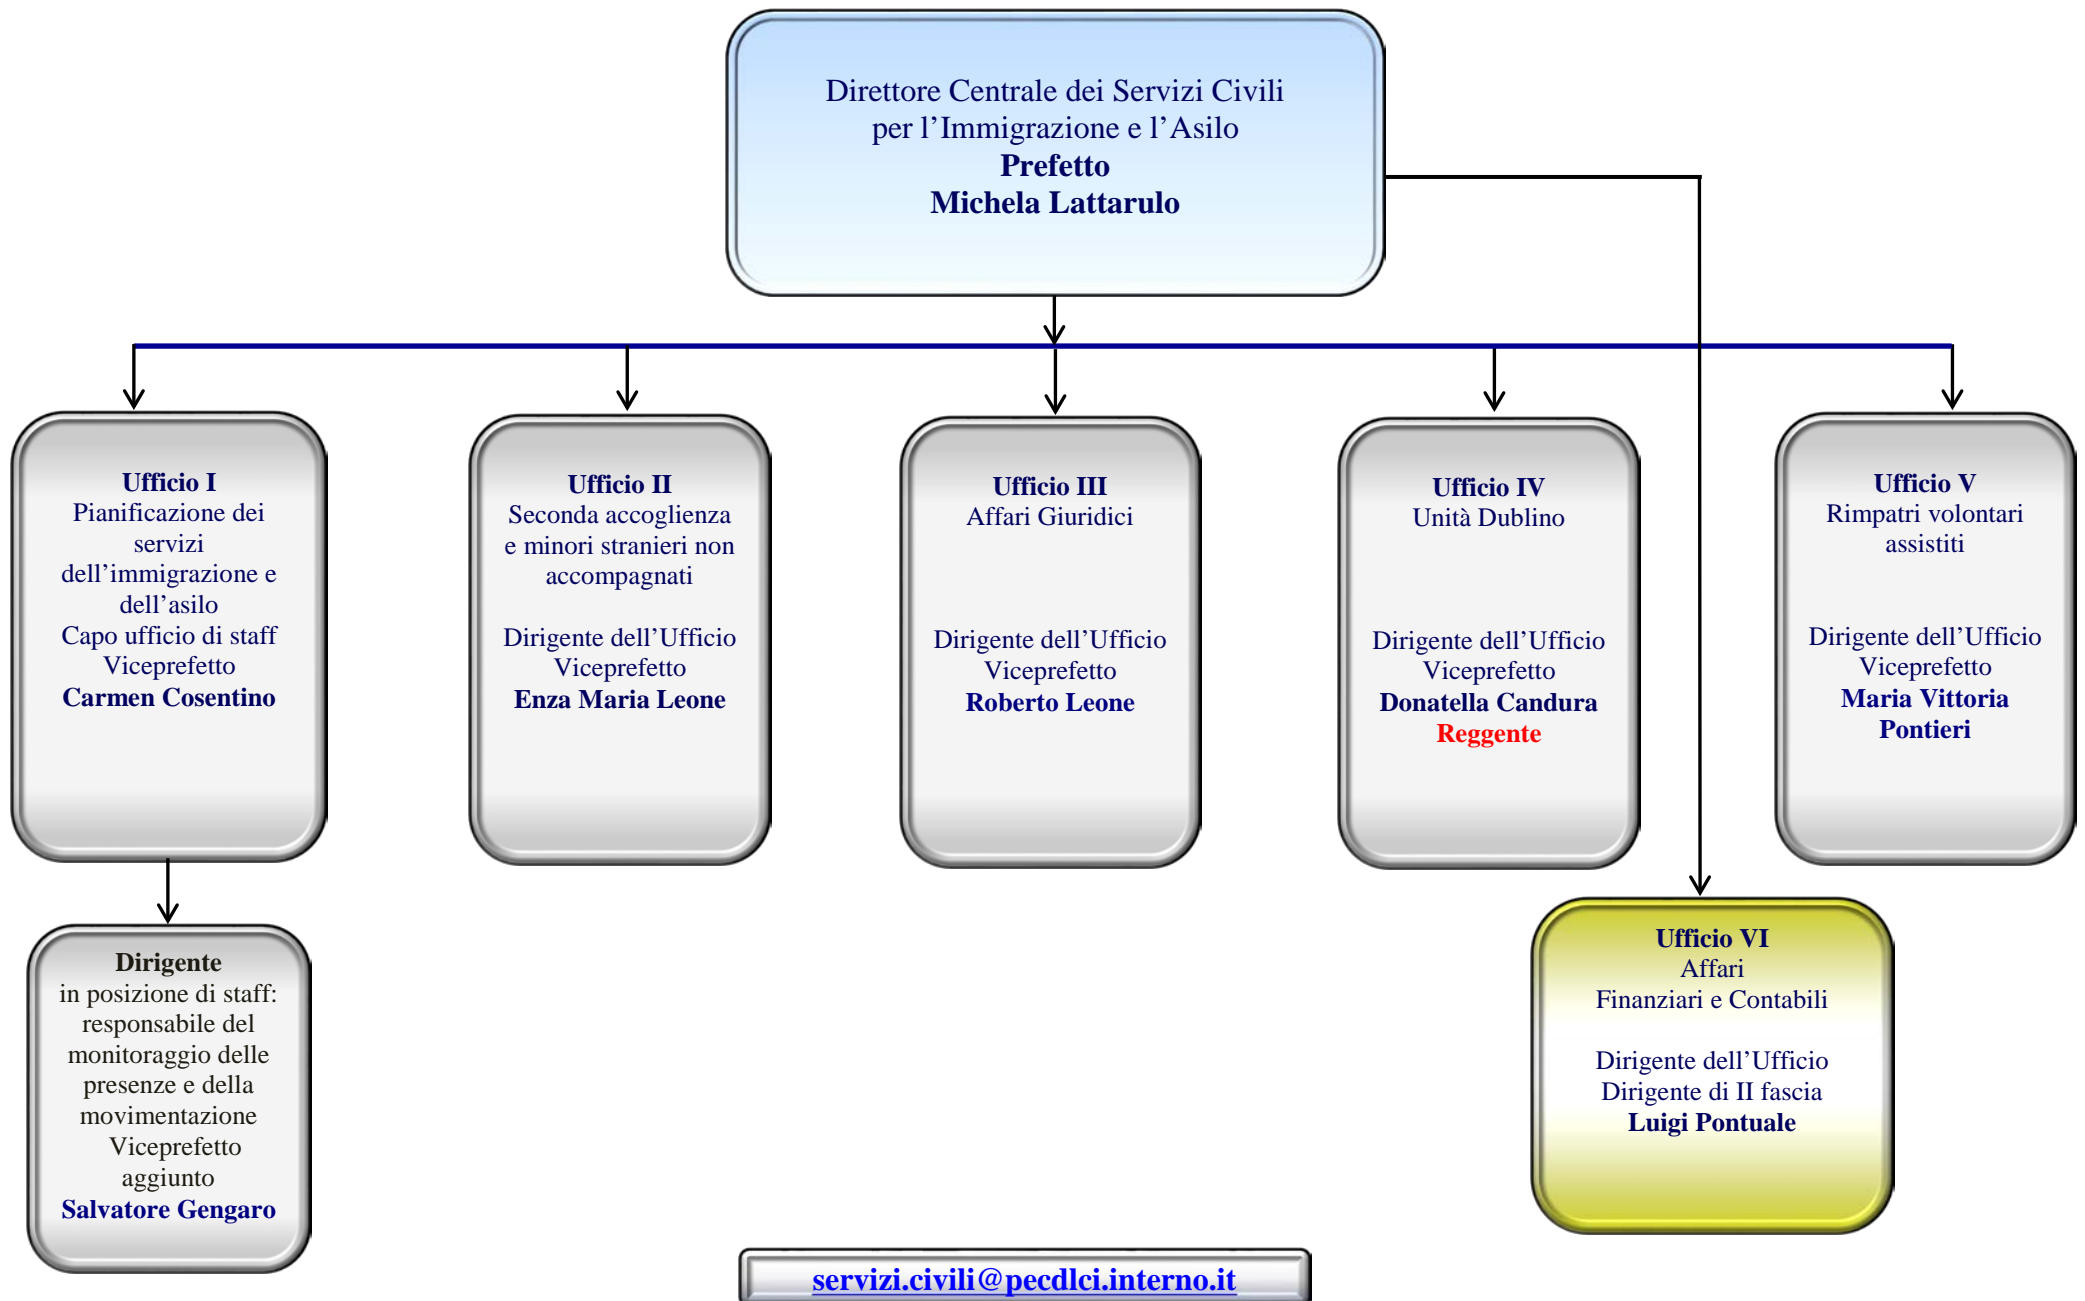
Direttore Centrale dei Servizi Civili per l’Immigrazione e l’Asilo
**Prefetto**
**Michela Lattarulo**

**Ufficio I**
Pianificazione dei servizi dell’immigrazione e dell’asilo
Capo ufficio di staff
Viceprefetto
**Carmen Cosentino**

**Ufficio II**
Seconda accoglienza e minori stranieri non accompagnati

Dirigente dell’Ufficio
Viceprefetto
**Enza Maria Leone**

**Ufficio III**
Affari Giuridici

Dirigente dell’Ufficio
Viceprefetto
**Roberto Leone**

**Ufficio IV**
Unità Dublino

Dirigente dell’Ufficio
Viceprefetto
**Donatella Candura**
**Reggente**

**Ufficio V**
Rimpatri volontari assistiti

Dirigente dell’Ufficio
Viceprefetto
**Maria Vittoria Pontieri**

**Dirigente**
in posizione di staff: responsabile del monitoraggio delle presenze e della movimentazione
Viceprefetto aggiunto
**Salvatore Gengaro**

**Ufficio VI**
Affari Finanziari e Contabili

Dirigente dell’Ufficio
Dirigente di II fascia
**Luigi Pontuale**

servizi.civili@pecdlci.interno.it